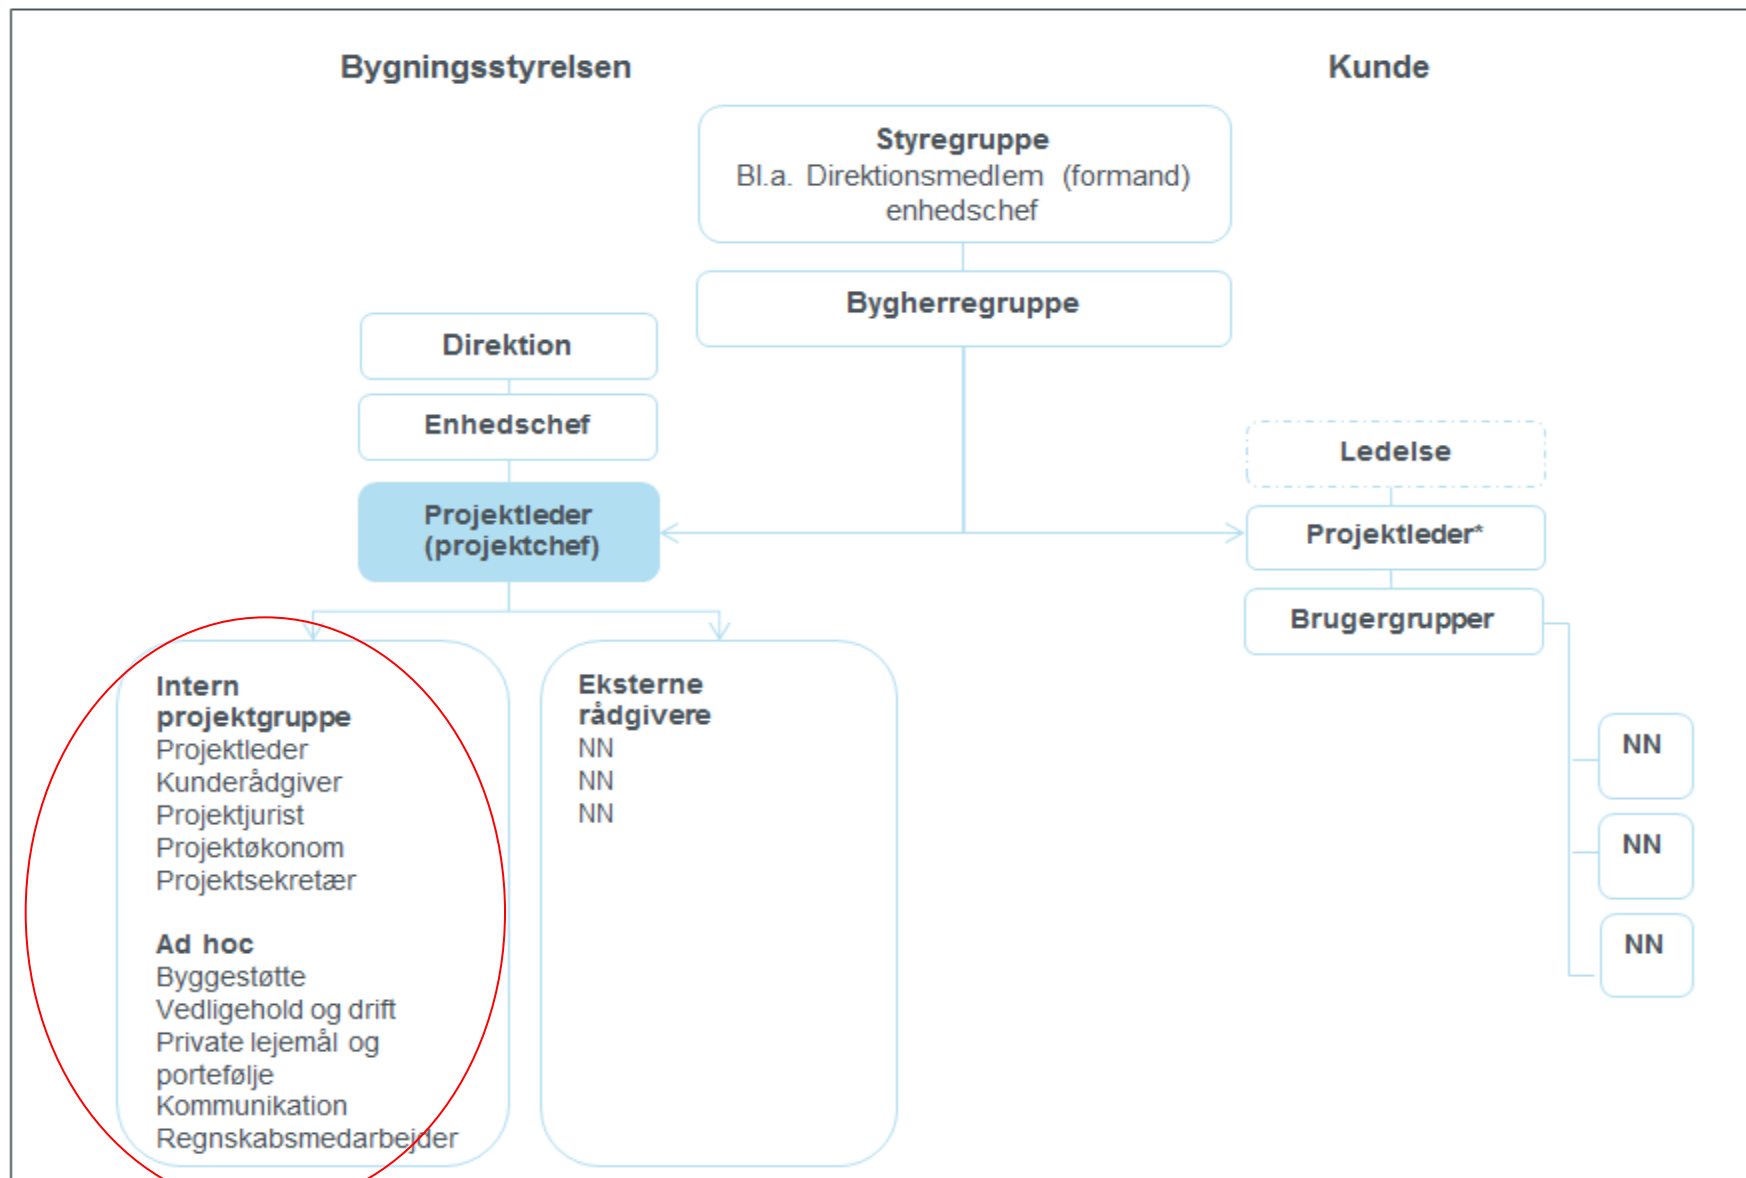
Bygningsstyrelsen

Kunde

Styregruppe
Bl.a. Direktionsmedlem (formand)
enhedschef

Bygherregruppe

Direktion

Enhedschef

Projektleder
(projektchef)

Ledelse

Projektleder*

Brugergrupper

Intern
projektgruppe
Projektleder
Kunderådgiver
Projektjurist
Projektøkonom
Projektsekretær

Ad hoc
Byggestøtte
Vedligehold og drift
Private lejemål og portefølje
Kommunikation
Regnskabsmedarbejder

Eksterne
rådgivere
NN
NN
NN

NN

NN

NN